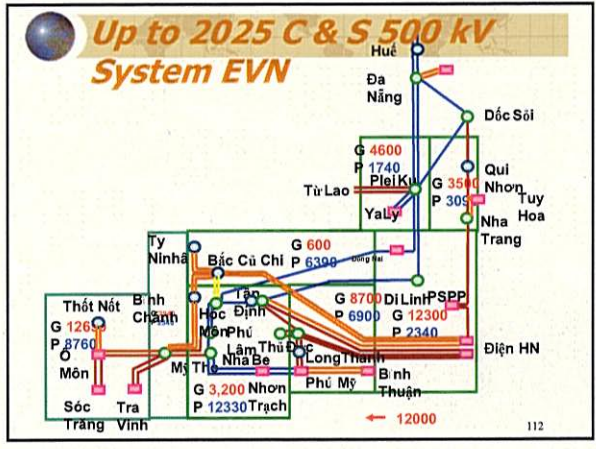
Up to 2025 C & S 500 kV System EVN

Huế

Đa Nẵng

Dốc Sỏi

G 4600
P 1740

Qui Nhơn

Từ Lao

PleiKu

G 3500
P 309

Tuy Hoa

Yaly

Nha Trang

Tây Ninh

G 600
P 6390

Bắc Củ Chi

Đồng Nai

Thốt Nốt

Bình Chánh

Hóc Môn

Tân Định

G 8700
P 6900

Di Linh

PSPP

G 12300
P 2340

G 1265
P 8760

Ô Môn

Phú Lâm

Thủ Đức

Nhà Bè

Long Thành

Điện HN

Mỹ Tho

G 3,200
P 12330

Nhơn Trạch

Phú Mỹ

Bình Thuận

Sóc Trăng

Trà Vinh

12000

112